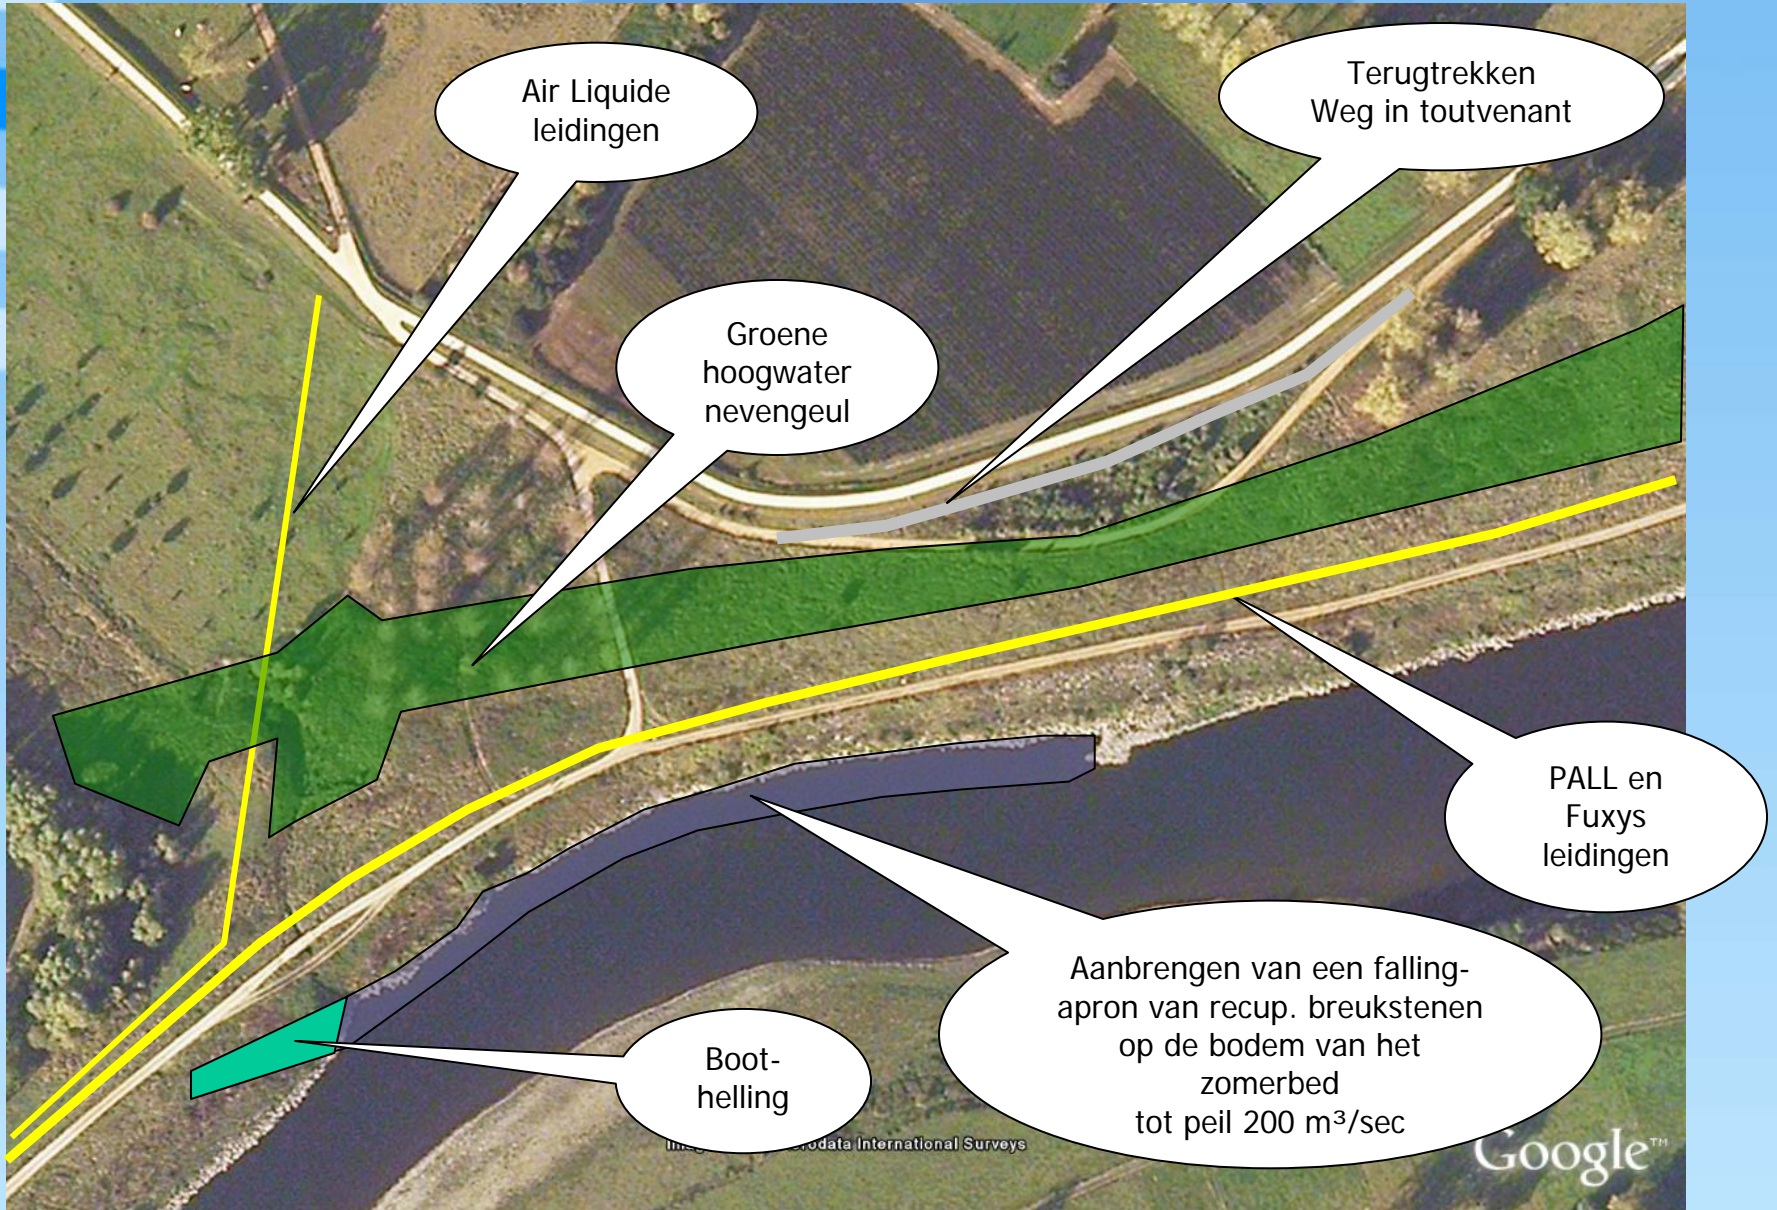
Air Liquide leidingen

Terugtrekken Weg in toutvenant

Groene hoogwater nevengeul

PALL en Fuxys leidingen

Aanbrengen van een falling-apron van recup. breukstenen op de bodem van het zomerbed tot peil 200 m³/sec

Boot-helling

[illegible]rodata International Surveys

Google™